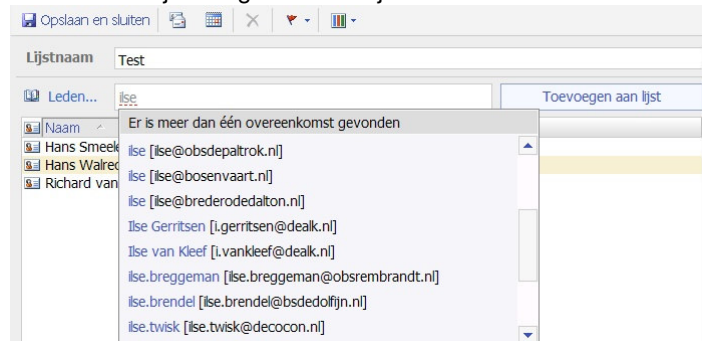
Opslaan en sluiten

Lijstnaam Test

Leden... ilse

Toevoegen aan lijst

Naam
Hans Smeek
Hans Walred
Richard van

Er is meer dan één overeenkomst gevonden

ilse [ilse@obsdepaltrok.nl]
ilse [ilse@bosenvaart.nl]
ilse [ilse@brederodedalton.nl]
Ilse Gerritsen [i.gerritsen@dealk.nl]
Ilse van Kleef [i.vankleef@dealk.nl]
ilse.breggeman [ilse.breggeman@obsrembrandt.nl]
ilse.brendel [ilse.brendel@bsdedolfijn.nl]
ilse.twisk [ilse.twisk@decocon.nl]